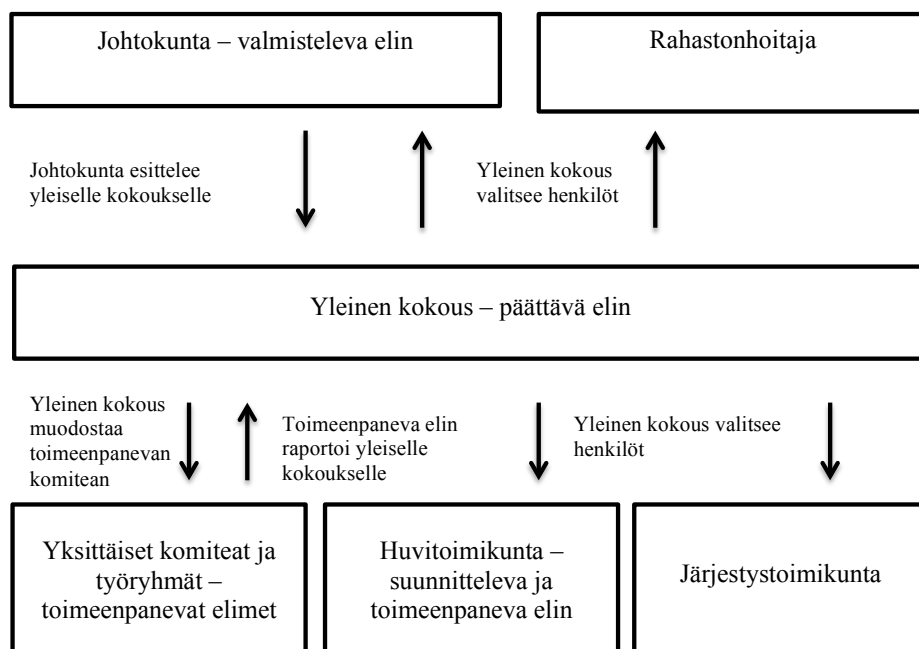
Johtokunta – valmisteleva elin

Rahastonhoitaja

Johtokunta esittelee yleiselle kokoukselle

Yleinen kokous valitsee henkilöt

Yleinen kokous – päättävä elin

Yleinen kokous muodostaa toimeenpanevan komitean

Toimeenpaneva elin raportoi yleiselle kokoukselle

Yleinen kokous valitsee henkilöt

Yksittäiset komiteat ja työryhmät – toimeenpanevat elimet

Huvitoimikunta – suunnitteleva ja toimeenpaneva elin

Järjestystoimikunta